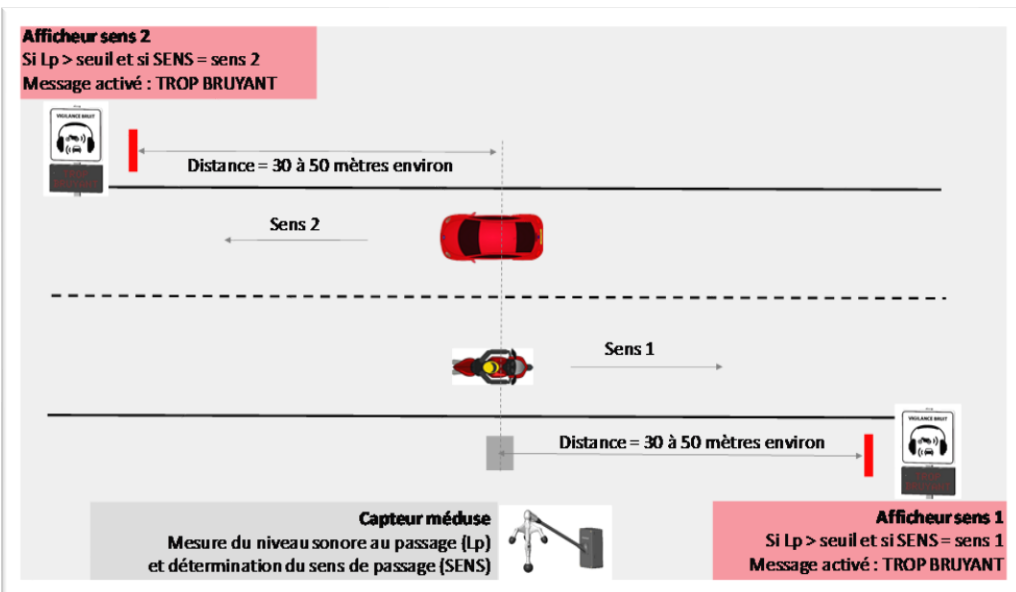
Afficheur sens 2
Si Lp > seuil et si SENS = sens 2
Message activé : TROP BRUYANT

VIOLENCE BRUIT

TROP BRUYANT

Distance = 30 à 50 mètres environ

Sens 2

Sens 1

Distance = 30 à 50 mètres environ

VIOLENCE BRUIT

TROP BRUYANT

Capteur méduse
Mesure du niveau sonore au passage (Lp)
et détermination du sens de passage (SENS)

Afficheur sens 1
Si Lp > seuil et si SENS = sens 1
Message activé : TROP BRUYANT